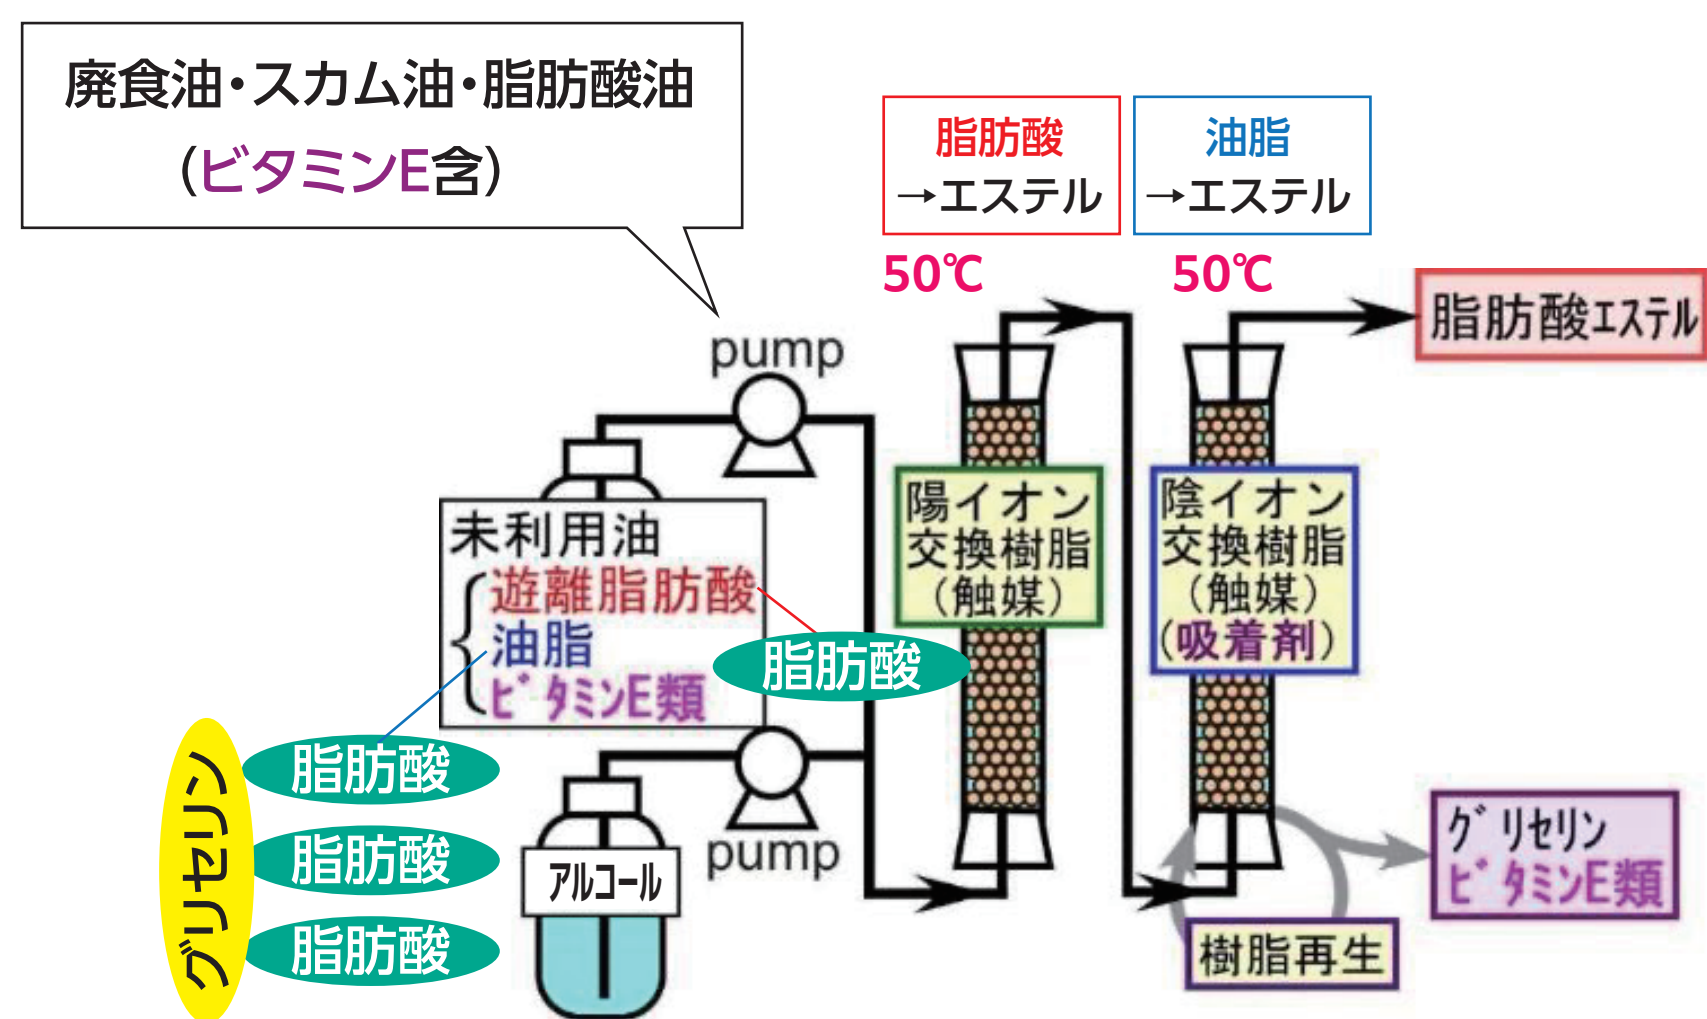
廃食油・スカム油・脂肪酸油
(ビタミンE含)

脂肪酸
→エステル

油脂
→エステル

50℃

50℃

脂肪酸エステル

pump

未利用油
遊離脂肪酸
油脂
ビタミンE類

脂肪酸

陽イオン
交換樹脂
(触媒)

陰イオン
交換樹脂
(触媒)
(吸着剤)

グリセリン

脂肪酸

脂肪酸

脂肪酸

アルコール

pump

グリセリン
ビタミンE類

樹脂再生